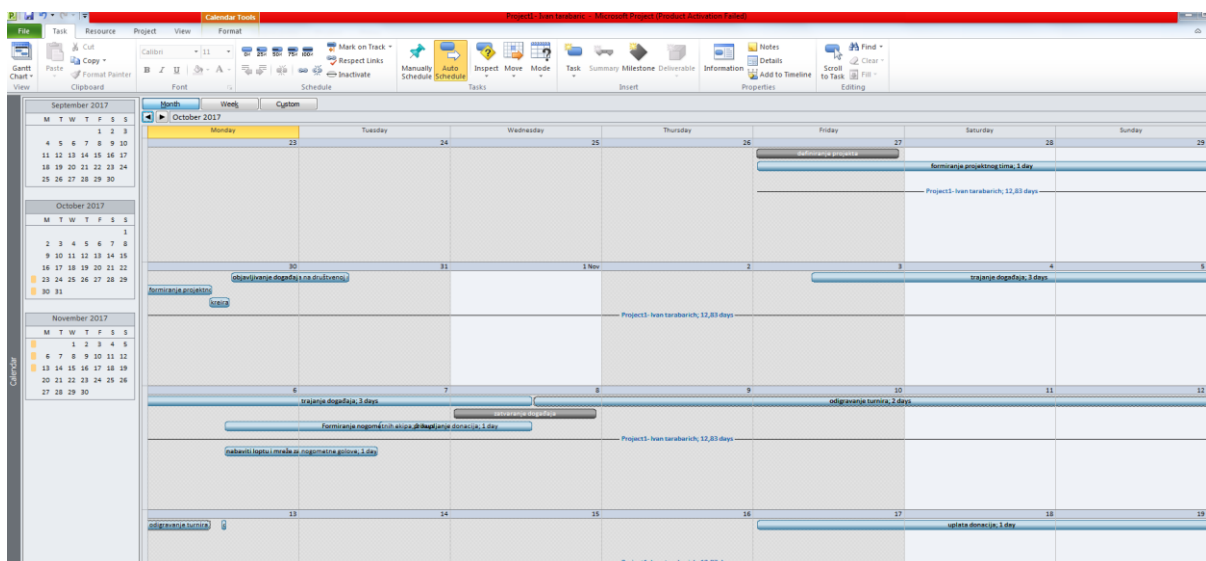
Calendar Tools
Project1 - Ivan tarabaric - Microsoft Project (Product Activation Failed)
File Task Resource Project View Format
Gantt Chart View
Paste Cut Copy Format Painter Clipboard
Calibri 11 B I U Font
Mark on Track Respect Links Inactivate Schedule
Manually Schedule Auto Schedule Inspect Move Mode Tasks
Task Summary Milestone Deliverable Insert
Information Notes Details Add to Timeline Properties
Scroll to Task Find Clear Fill Editing

September 2017
M T W T F S S
1 2 3
4 5 6 7 8 9 10
11 12 13 14 15 16 17
18 19 20 21 22 23 24
25 26 27 28 29 30

October 2017
M T W T F S S
1
2 3 4 5 6 7 8
9 10 11 12 13 14 15
16 17 18 19 20 21 22
23 24 25 26 27 28 29
30 31

November 2017
M T W T F S S
1 2 3 4 5
6 7 8 9 10 11 12
13 14 15 16 17 18 19
20 21 22 23 24 25 26
27 28 29 30

Calendar

Month Week Custom
October 2017
Monday Tuesday Wednesday Thursday Friday Saturday Sunday
23 24 25 26 27 28 29
definiranje projekta
formiranje projektnog tima; 1 day
Project1- Ivan tarabarich; 12,83 days
30 31 1 Nov 2 3 4 5
objavljivanje događaja na društvenoj
trajanje događaja; 3 days
formiranje projektn
kreira
Project1- Ivan tarabarich; 12,83 days
6 7 8 9 10 11 12
trajanje događaja; 3 days
odigravanje turnira; 2 days
zatvaranje događaja
Formiranje nogometnih ekipa; 1 day Prikupljanje donacija; 1 day
Project1- Ivan tarabarich; 12,83 days
nabaviti loptu i mreže za nogometne golove; 1 day
13 14 15 16 17 18 19
odigravanje turnira
uplata donacije; 1 day